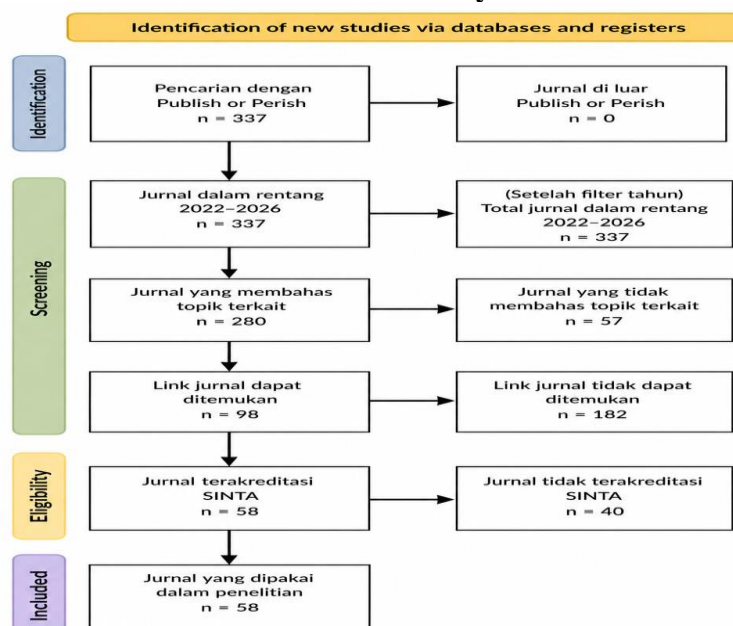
Identification of new studies via databases and registers

Identification

Pencarian dengan Publish or Perish
n = 337

Jurnal di luar Publish or Perish
n = 0

Screening

Jurnal dalam rentang 2022–2026
n = 337

(Setelah filter tahun) Total jurnal dalam rentang 2022–2026
n = 337

Jurnal yang membahas topik terkait
n = 280

Jurnal yang tidak membahas topik terkait
n = 57

Link jurnal dapat ditemukan
n = 98

Link jurnal tidak dapat ditemukan
n = 182

Eligibility

Jurnal terakreditasi SINTA
n = 58

Jurnal tidak terakreditasi SINTA
n = 40

Included

Jurnal yang dipakai dalam penelitian
n = 58